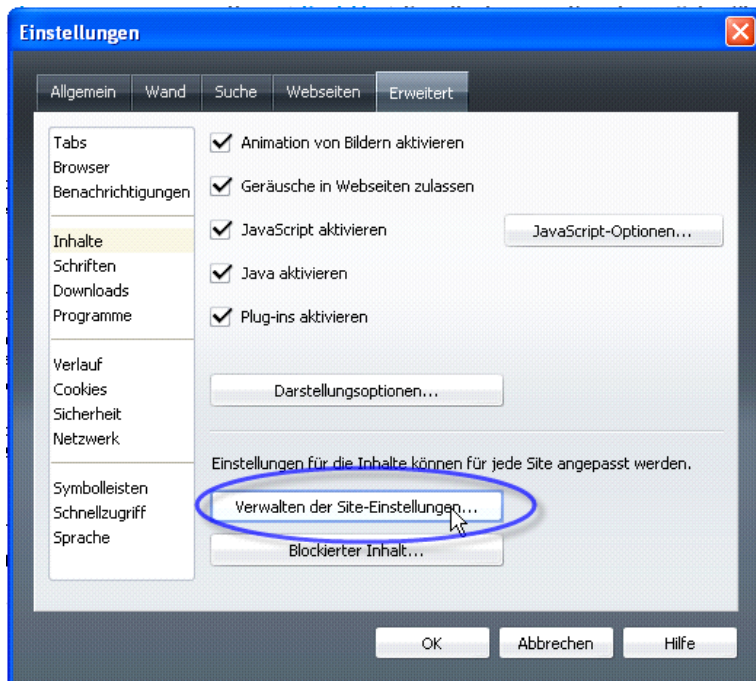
Einstellungen

Allgemein | Wand | Suche | Webseiten | Erweitert

Tabs
Browser
Benachrichtigungen

Inhalte
Schriften
Downloads
Programme

Verlauf
Cookies
Sicherheit
Netzwerk

Symbolleisten
Schnellzugriff
Sprache

Animation von Bildern aktivieren
Geräusche in Webseiten zulassen
JavaScript aktivieren
JavaScript-Optionen...
Java aktivieren
Plug-ins aktivieren

Darstellungsoptionen...

Einstellungen für die Inhalte können für jede Site angepasst werden.

Verwalten der Site-Einstellungen...

Blockierter Inhalt...

OK
Abbrechen
Hilfe